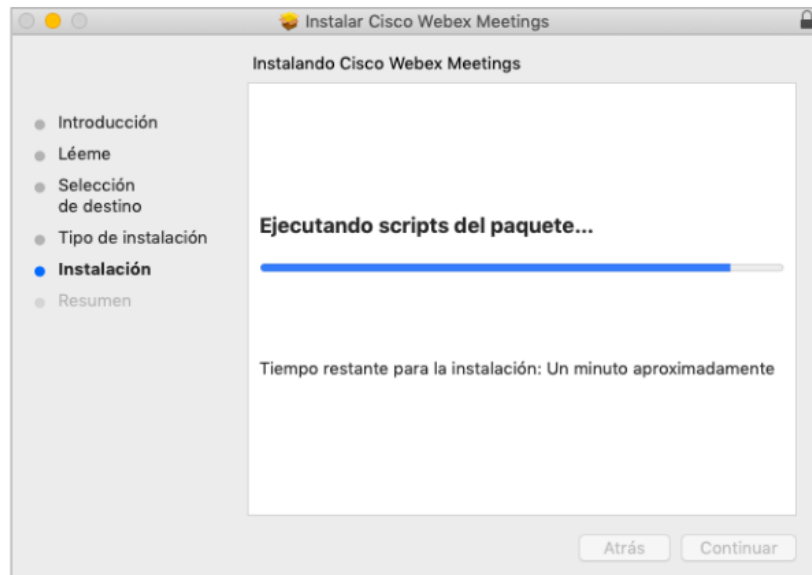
Instalar Cisco Webex Meetings

Instalando Cisco Webex Meetings

Introducción
Léeme
Selección de destino
Tipo de instalación
Instalación
Resumen

Ejecutando scripts del paquete...

Tiempo restante para la instalación: Un minuto aproximadamente

Atrás
Continuar